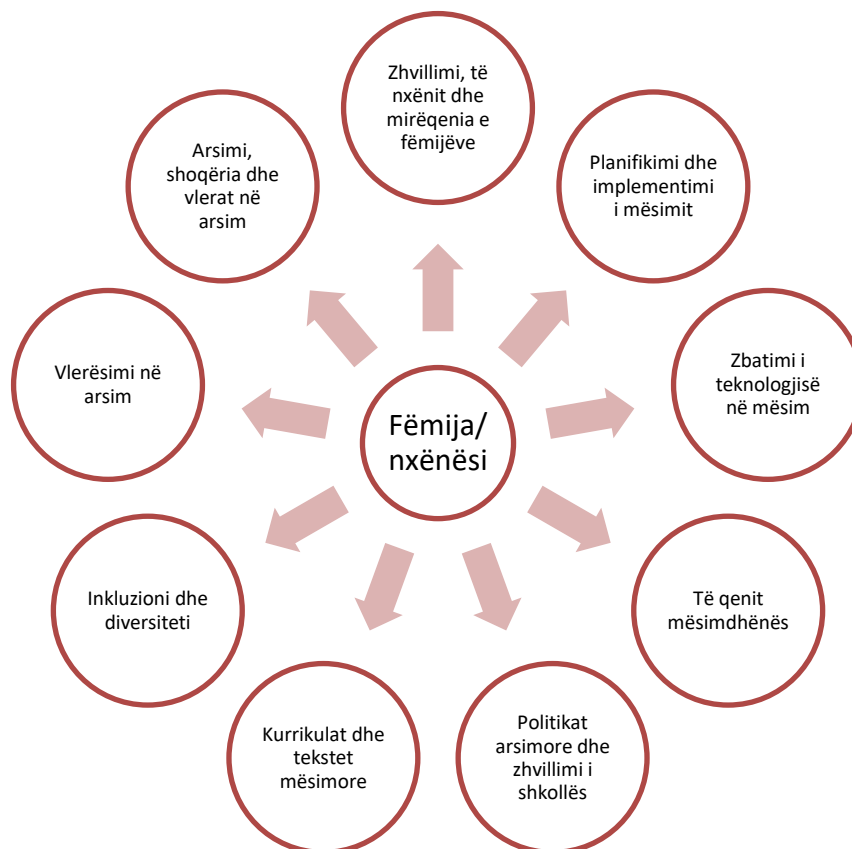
Fëmija/ nxënësi

Zhvillimi, të nxënit dhe mirëqenia e fëmijëve

Planifikimi dhe implementimi i mësimit

Zbatimi i teknologjisë në mësim

Të qenit mësimdhënës

Politikat arsimore dhe zhvillimi i shkollës

Kurrikulat dhe tekstet mësimore

Inkluzioni dhe diversiteti

Vlerësimi në arsim

Arsimi, shoqëria dhe vlerat në arsim